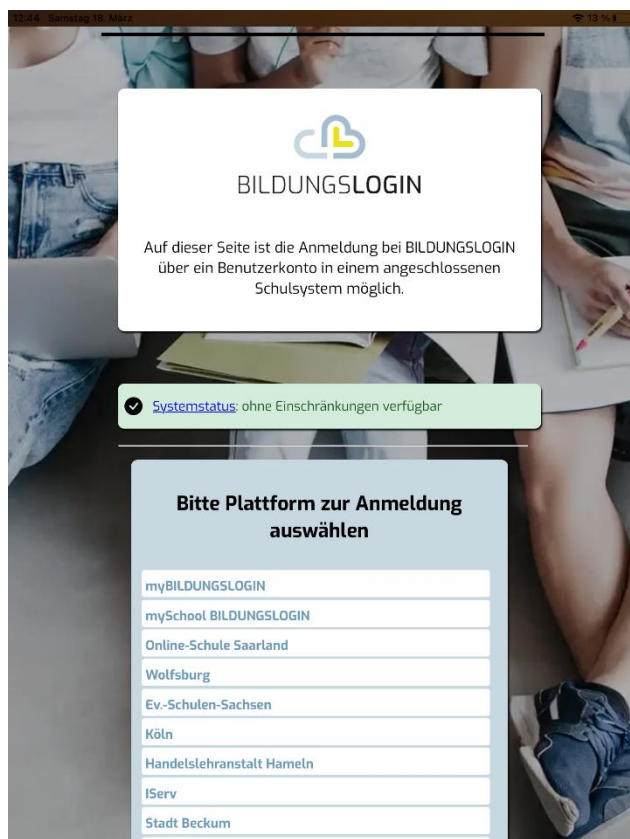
12:44 Samstag 18. März

13 %

BILDUNGSLOGIN

Auf dieser Seite ist die Anmeldung bei BILDUNGSLOGIN über ein Benutzerkonto in einem angeschlossenen Schulsystem möglich.

Systemstatus: ohne Einschränkungen verfügbar

Bitte Plattform zur Anmeldung auswählen

myBILDUNGSLOGIN
mySchool BILDUNGSLOGIN
Online-Schule Saarland
Wolfsburg
Ev.-Schulen-Sachsen
Köln
Handelslehranstalt Hameln
IServ
Stadt Beckum